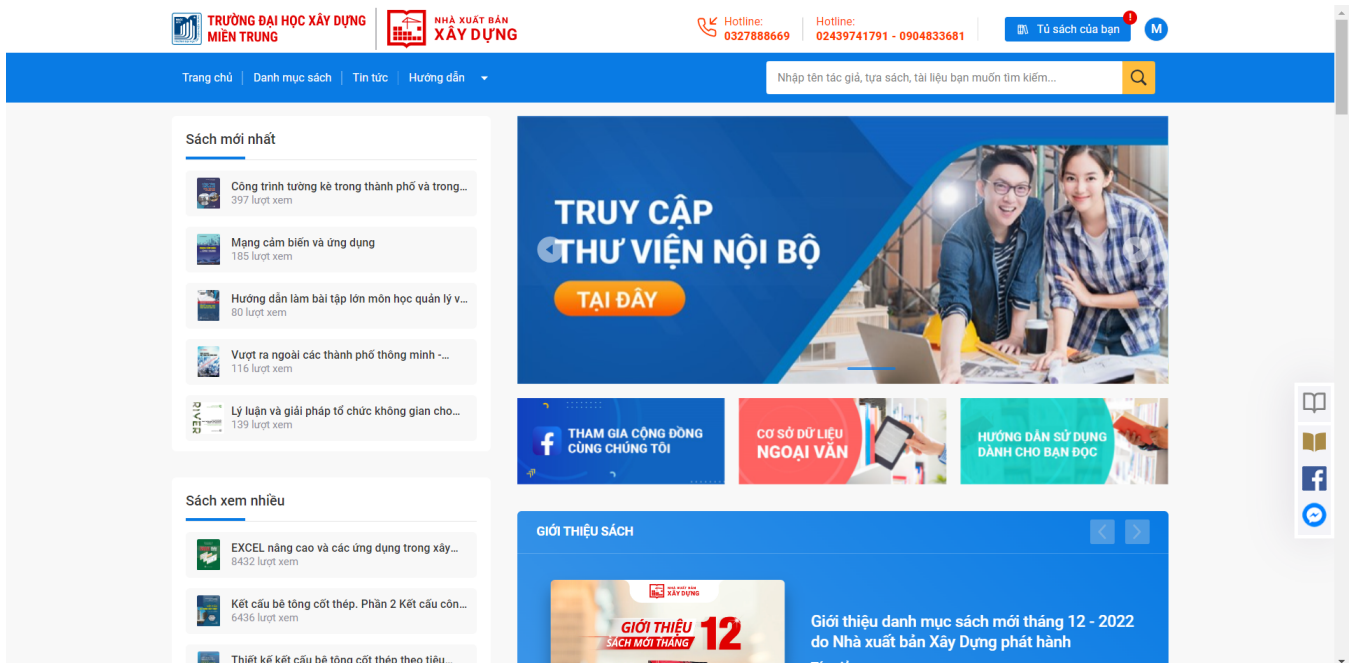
TRƯỜNG ĐẠI HỌC XÂY DỰNG MIỀN TRUNG

NHÀ XUẤT BẢN XÂY DỰNG

Hotline: 0327888669

Hotline: 02439741791 - 0904833681

Tủ sách của bạn

!

M

Trang chủ | Danh mục sách | Tin tức | Hướng dẫn

Nhập tên tác giả, tựa sách, tài liệu bạn muốn tìm kiếm...

Sách mới nhất

Công trình tường kè trong thành phố và trong...
397 lượt xem

Mạng cảm biến và ứng dụng
185 lượt xem

Hướng dẫn làm bài tập lớn môn học quản lý v...
80 lượt xem

Vượt ra ngoài các thành phố thông minh -...
116 lượt xem

Lý luận và giải pháp tổ chức không gian cho...
139 lượt xem

Sách xem nhiều

EXCEL nâng cao và các ứng dụng trong xây...
8432 lượt xem

Kết cấu bê tông cốt thép. Phần 2 Kết cấu côn...
6436 lượt xem

Thiết kế kết cấu bê tông cốt thép theo tiêu...

TRUY CẬP THƯ VIỆN NỘI BỘ

TẠI ĐÂY

THAM GIA CỘNG ĐỒNG CÙNG CHÚNG TÔI

CƠ SỞ DỮ LIỆU NGOẠI VĂN

HƯỚNG DẪN SỬ DỤNG DÀNH CHO BẠN ĐỌC

GIỚI THIỆU SÁCH

NHÀ XUẤT BẢN XÂY DỰNG

GIỚI THIỆU SÁCH MỚI THÁNG 12

Giới thiệu danh mục sách mới tháng 12 - 2022 do Nhà xuất bản Xây Dựng phát hành